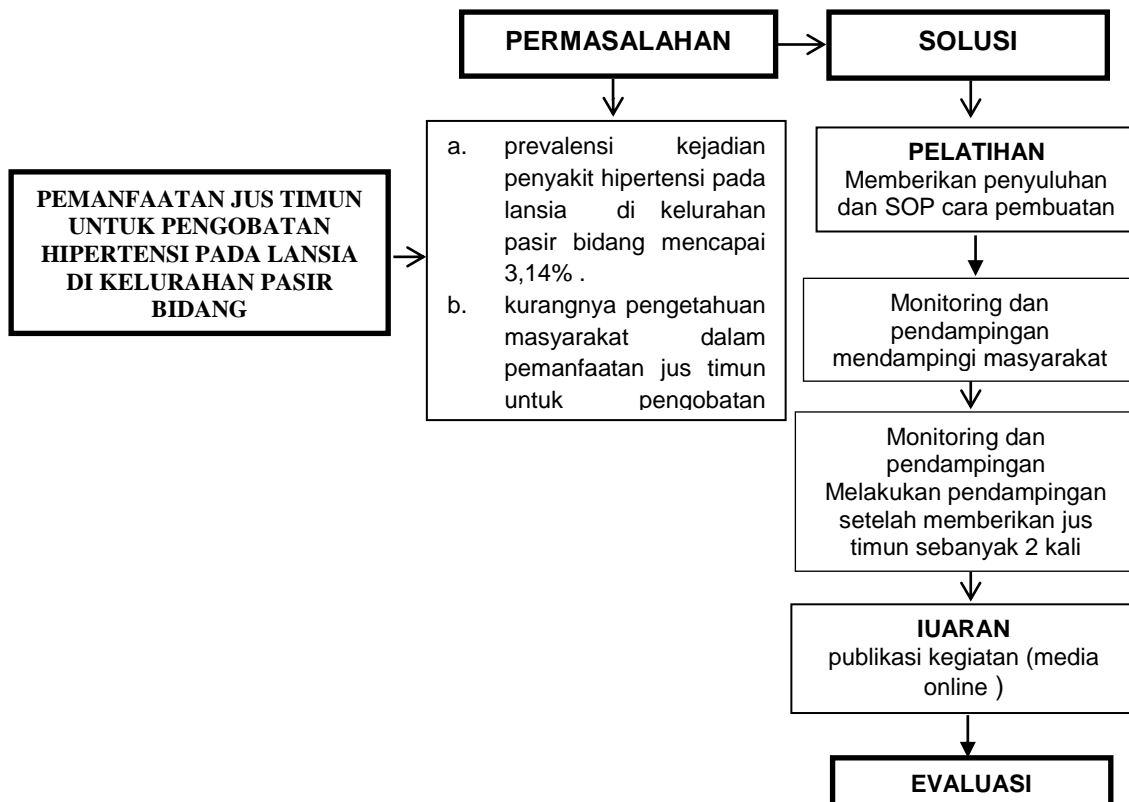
PERMASALAHAN

SOLUSI

PEMANFAATAN JUS TIMUN UNTUK PENGOBATAN HIPERTENSI PADA LANSIA DI KELURAHAN PASIR BIDANG

a. prevalensi kejadian penyakit hipertensi pada lansia di kelurahan pasir bidang mencapai 3,14% .
b. kurangnya pengetahuan masyarakat dalam pemanfaatan jus timun untuk pengobatan

PELATIHAN
Memberikan penyuluhan dan SOP cara pembuatan

Monitoring dan pendampingan
mendampingi masyarakat

Monitoring dan pendampingan
Melakukan pendampingan setelah memberikan jus timun sebanyak 2 kali

IUARAN
publikasi kegiatan (media online )

EVALUASI